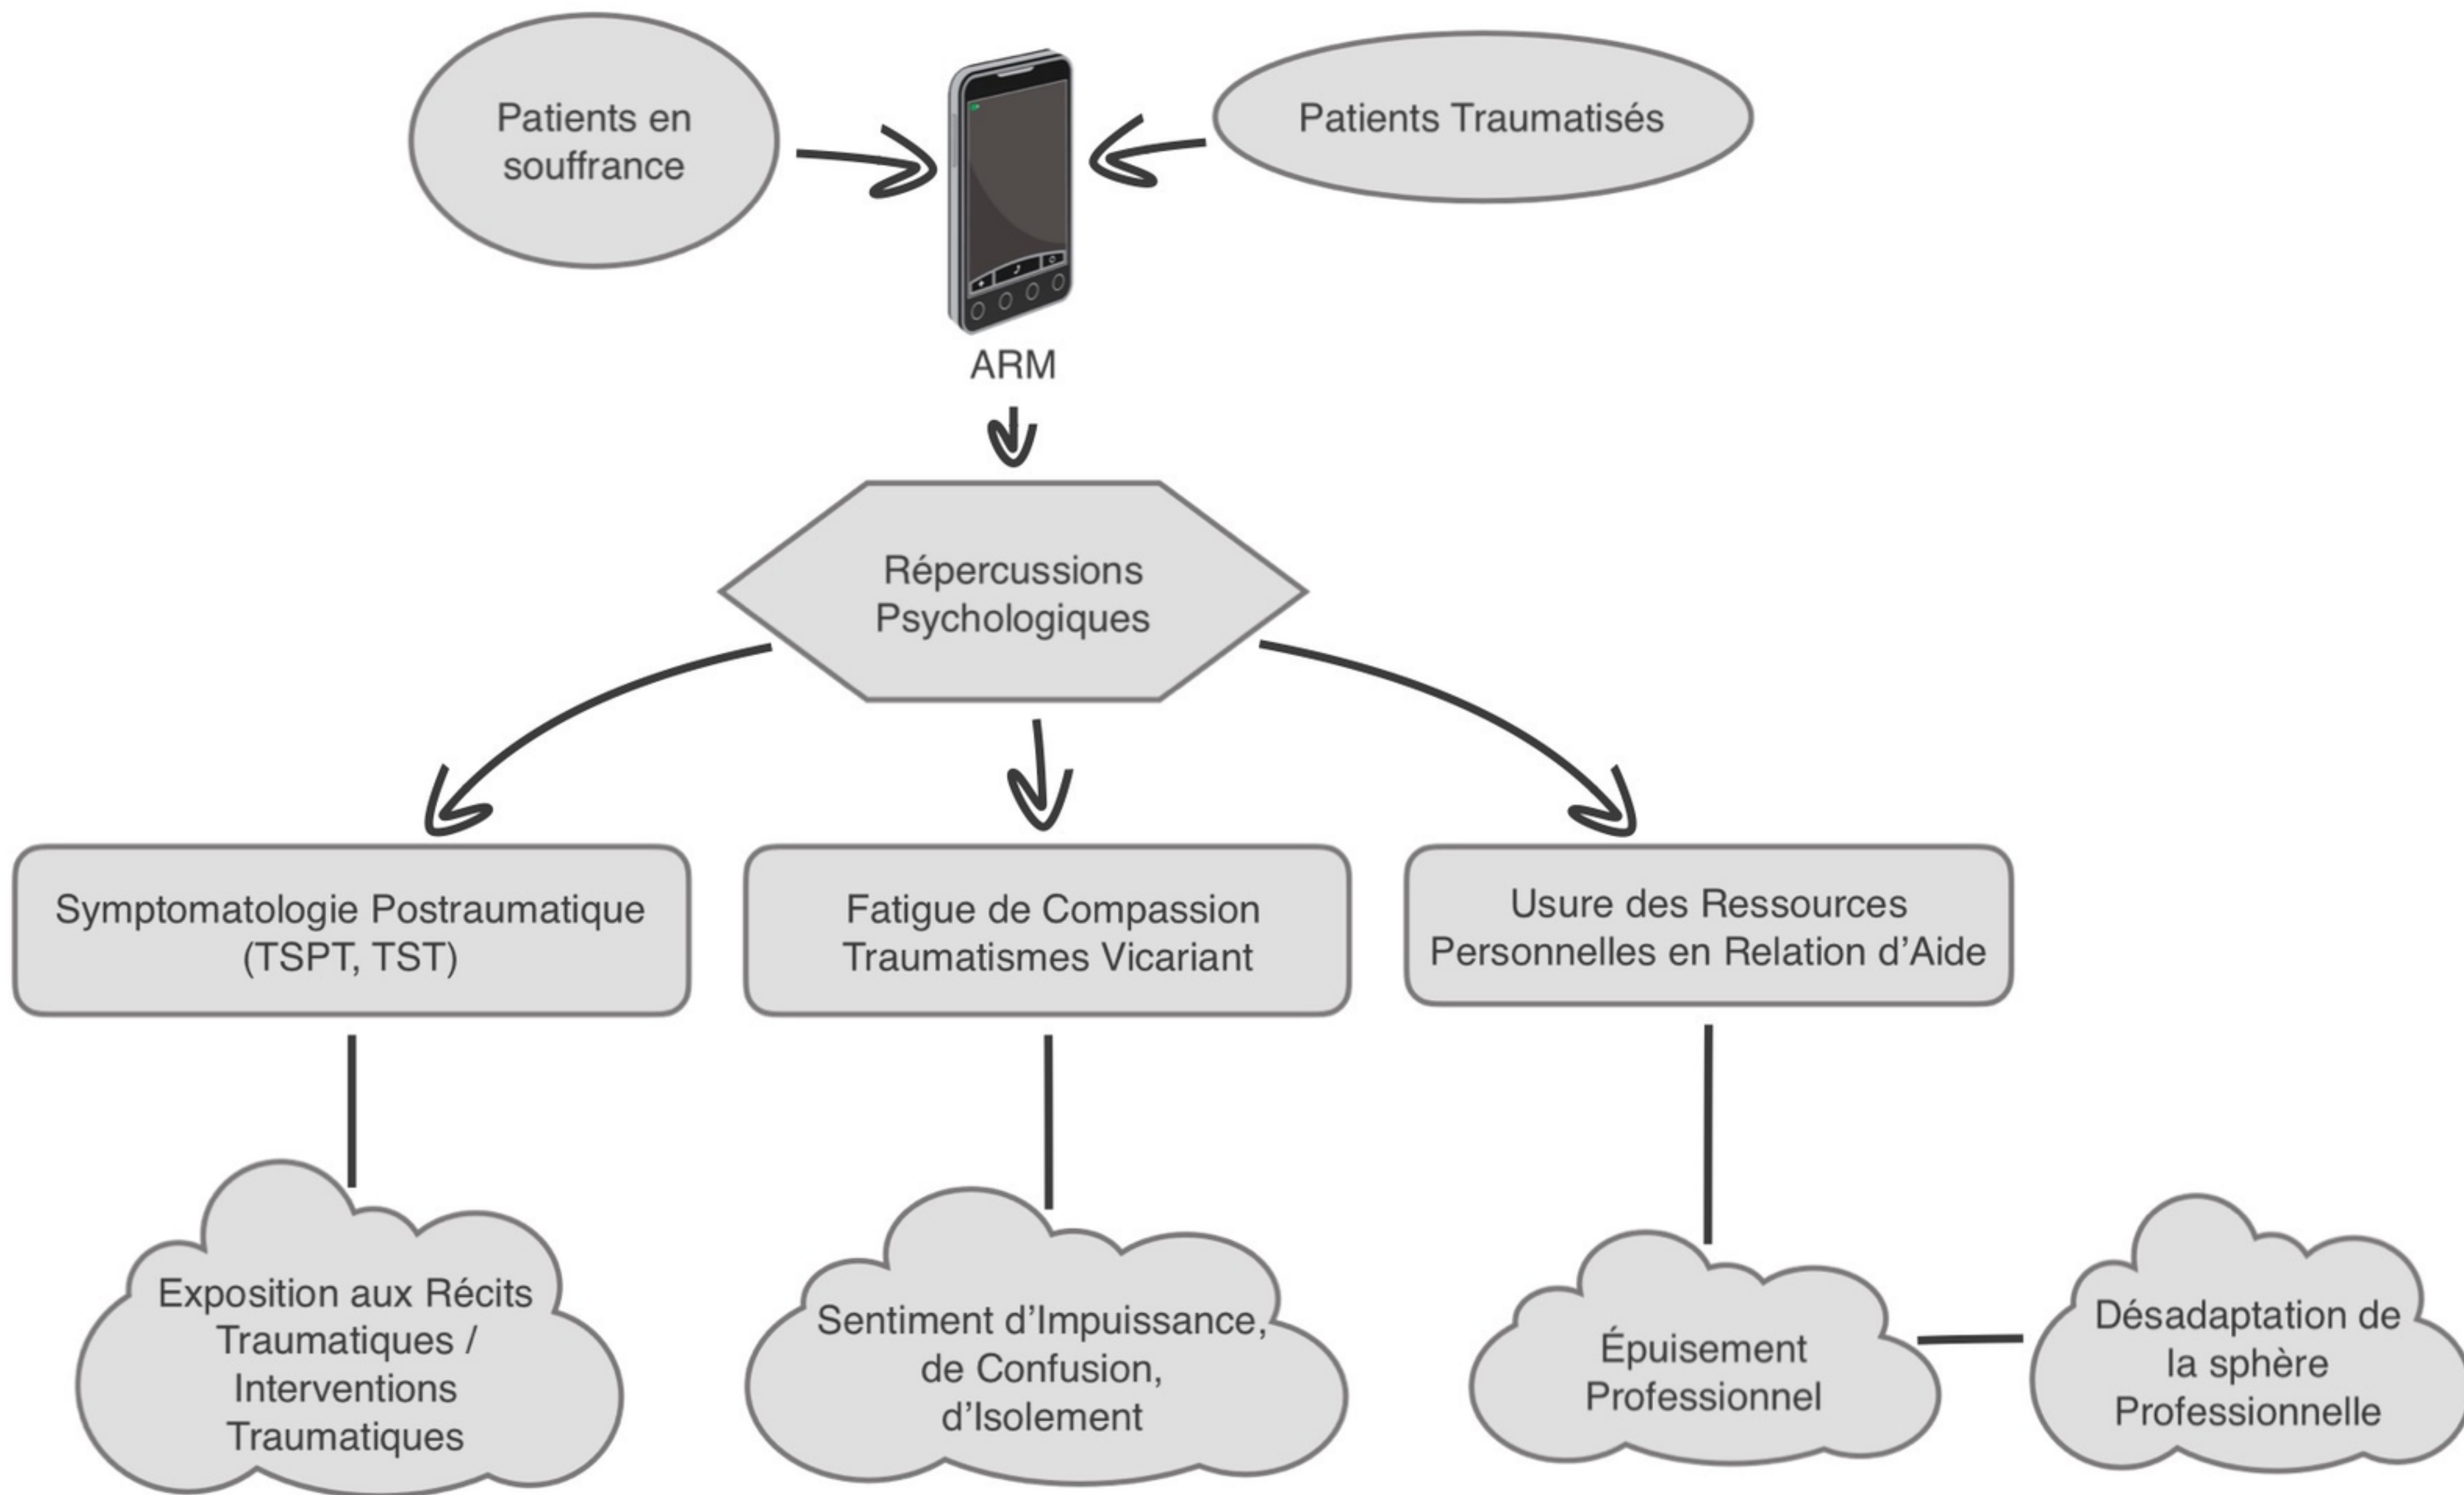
Patients en souffrance

Patients Traumatisés

ARM

Répercussions Psychologiques

Symptomatologie Postraumatique (TSPT, TST)

Fatigue de Compassion Traumatismes Vicariant

Usure des Ressources Personnelles en Relation d'Aide

Exposition aux Récits Traumatiques / Interventions Traumatiques

Sentiment d'Impuissance, de Confusion, d'Isolement

Épuisement Professionnel

Désadaptation de la sphère Professionnelle